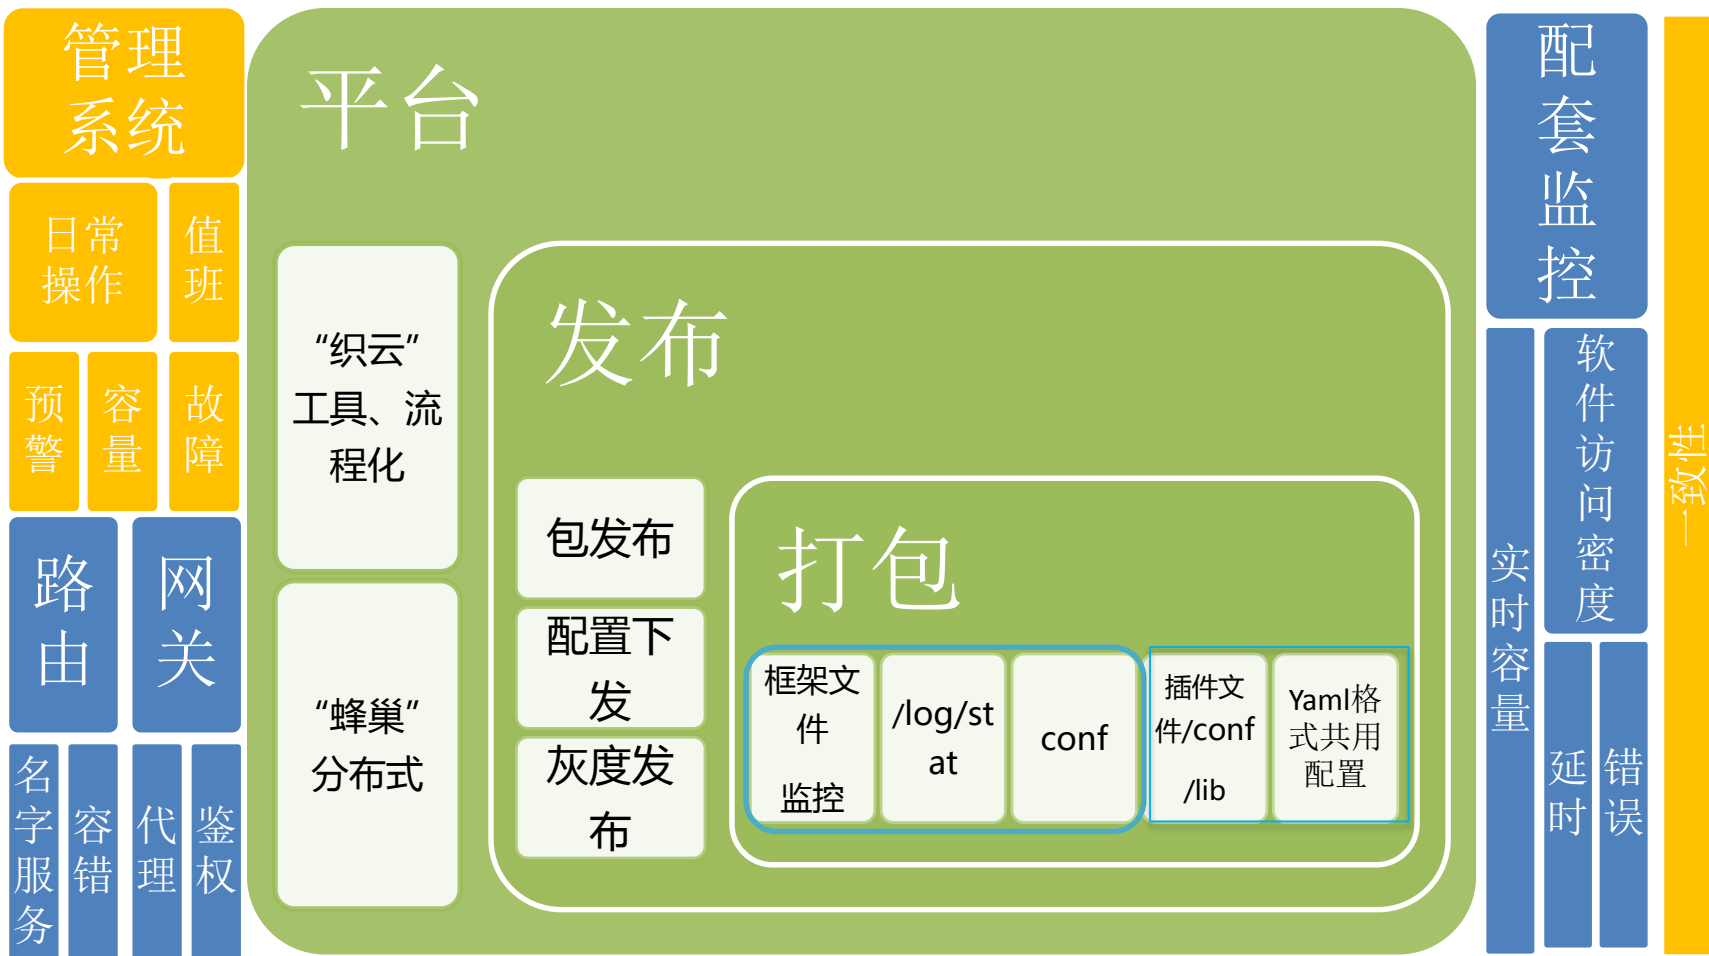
管理系统

日常操作

值班

预警

容量

故障

路由

网关

名字服务

容错

代理

鉴权

平台

“织云”工具、流程化

“蜂巢”分布式

发布

包发布

配置下发

灰度发布

打包

框架文件监控

/log/stat

conf

插件文件/conf/lib

Yaml格式共用配置

配套监控

实时容量

软件访问密度

延时

错误

一致性